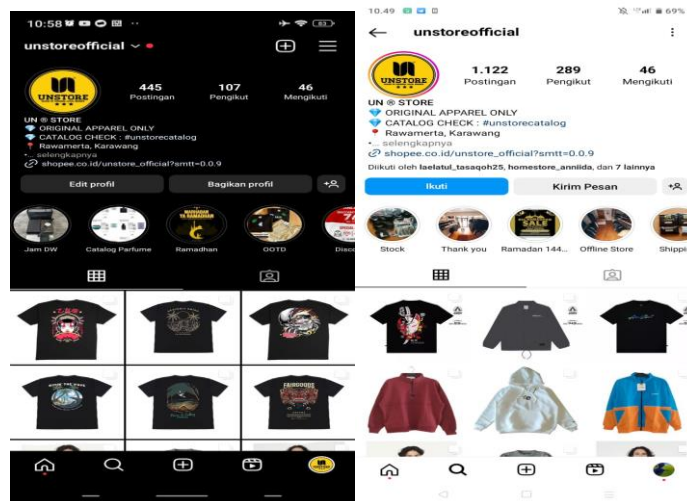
10:58

unstoreofficial

UNSTORE

445 Postingan

107 Pengikut

46 Mengikuti

UN ® STORE
ORIGINAL APPAREL ONLY
CATALOG CHECK : #unstorecatalog
Rawamerta, Karawang
... selengkapnya
shopee.co.id/unstore_official?smtt=0.0.9

Edit profil

Bagikan profil

Jam DW

Catalog Parfume

Ramadhan

OOTD

Disco

10.49

69%

unstoreofficial

UNSTORE

1.122 Postingan

289 Pengikut

46 Mengikuti

UN ® STORE
ORIGINAL APPAREL ONLY
CATALOG CHECK : #unstorecatalog
Rawamerta, Karawang
... selengkapnya
shopee.co.id/unstore_official?smtt=0.0.9

Diikuti oleh laelatul_tasaqoh25, homestore_anniida, dan 7 lainnya

Ikuti

Kirim Pesan

Stock

Thank you

Ramadan 144...

Offline Store

Shippi